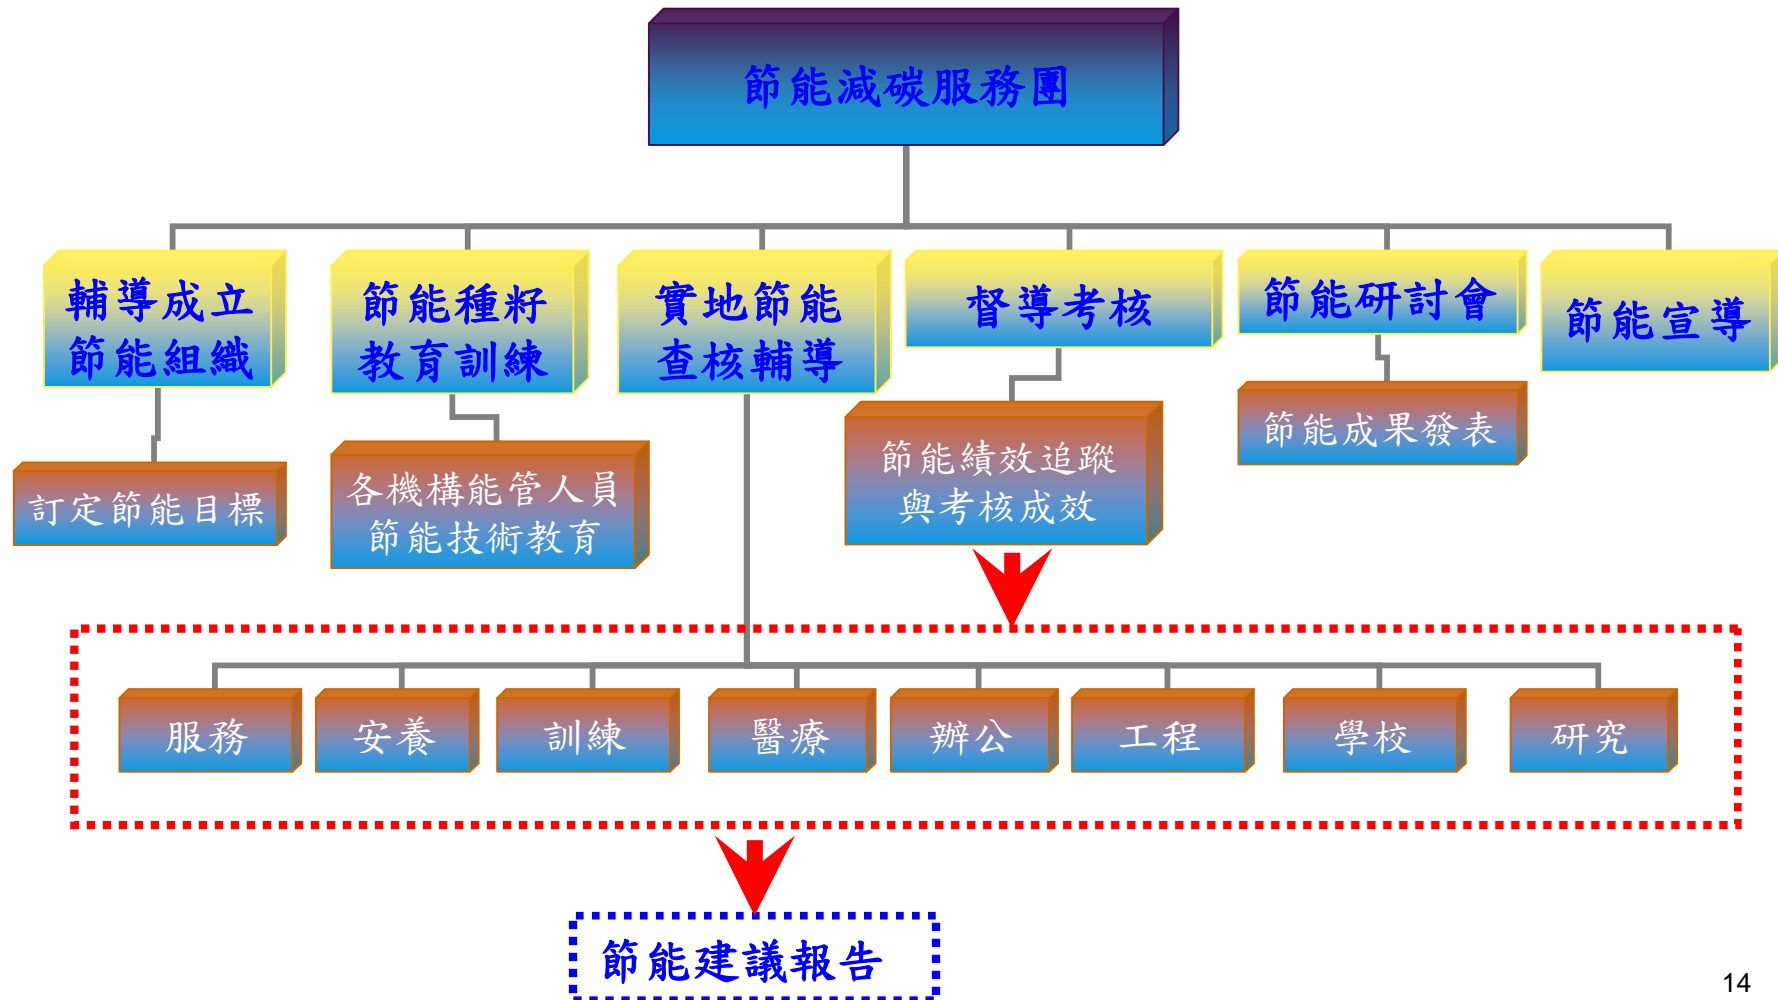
節能減碳服務團

輔導成立
節能組織

節能種籽
教育訓練

實地節能
查核輔導

督導考核

節能研討會

節能宣導

訂定節能目標

各機構能管人員
節能技術教育

節能績效追蹤
與考核成效

節能成果發表

服務

安養

訓練

醫療

辦公

工程

學校

研究

節能建議報告

14